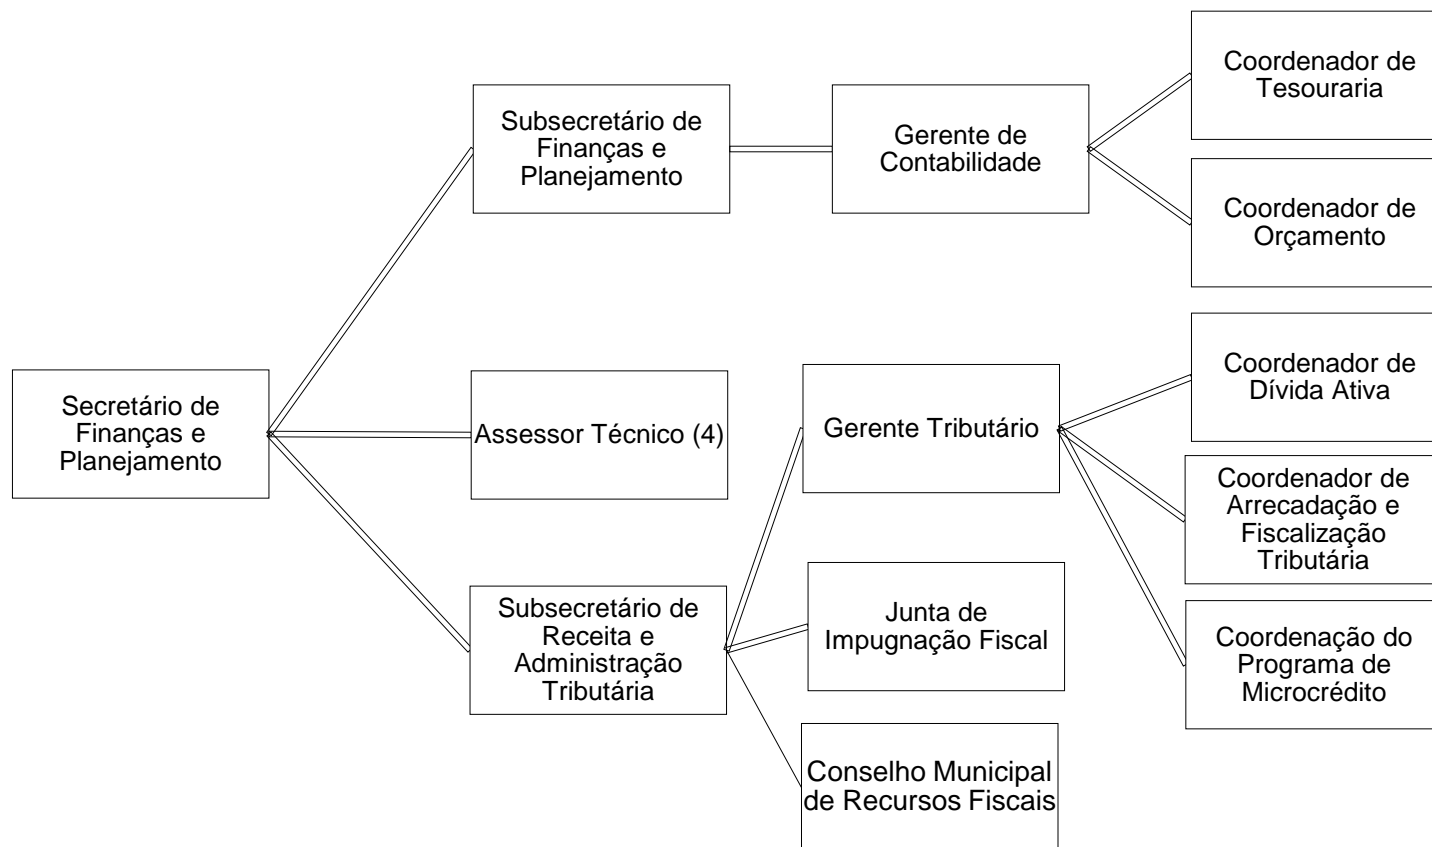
Secretário de Finanças e Planejamento

Subsecretário de Finanças e Planejamento

Gerente de Contabilidade

Coordenador de Tesouraria

Coordenador de Orçamento

Assessor Técnico (4)

Subsecretário de Receita e Administração Tributária

Gerente Tributário

Coordenador de Dívida Ativa

Coordenador de Arrecadação e Fiscalização Tributária

Coordenação do Programa de Microcrédito

Junta de Impugnação Fiscal

Conselho Municipal de Recursos Fiscais